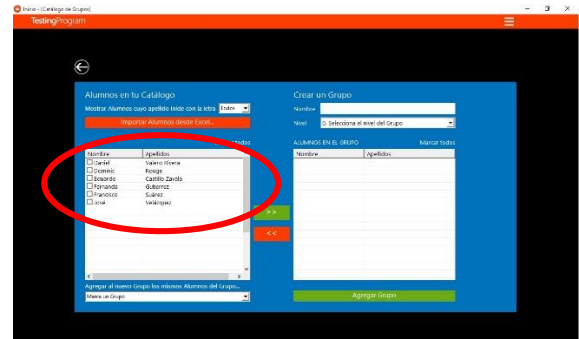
Inicio - [Catálogo de Grupos]

TestingProgram

Alumnos en tu Catálogo

Mostrar Alumnos cuyo apellido inicie con la letra: Todos

Importar Alumnos desde Excel...

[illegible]dos

| Nombre | Apellidos |
|---|---|
| Daniel | Valero Rivera |
| Dominic | Rouge |
| Eduardo | Castillo Zavala |
| Fernando | Gutierrez |
| Francisco | Suárez |
| José | Velázquez |

>>

<<

Agregar al nuevo Grupo los mismos Alumnos del Grupo...

Marca un Grupo

Crear un Grupo

Nombre

Nivel: 0. Selecciona el nivel del Grupo

ALUMNOS EN EL GRUPO

Marcar todos

| Nombre | Apellidos |
|---|---|

Agregar Grupo